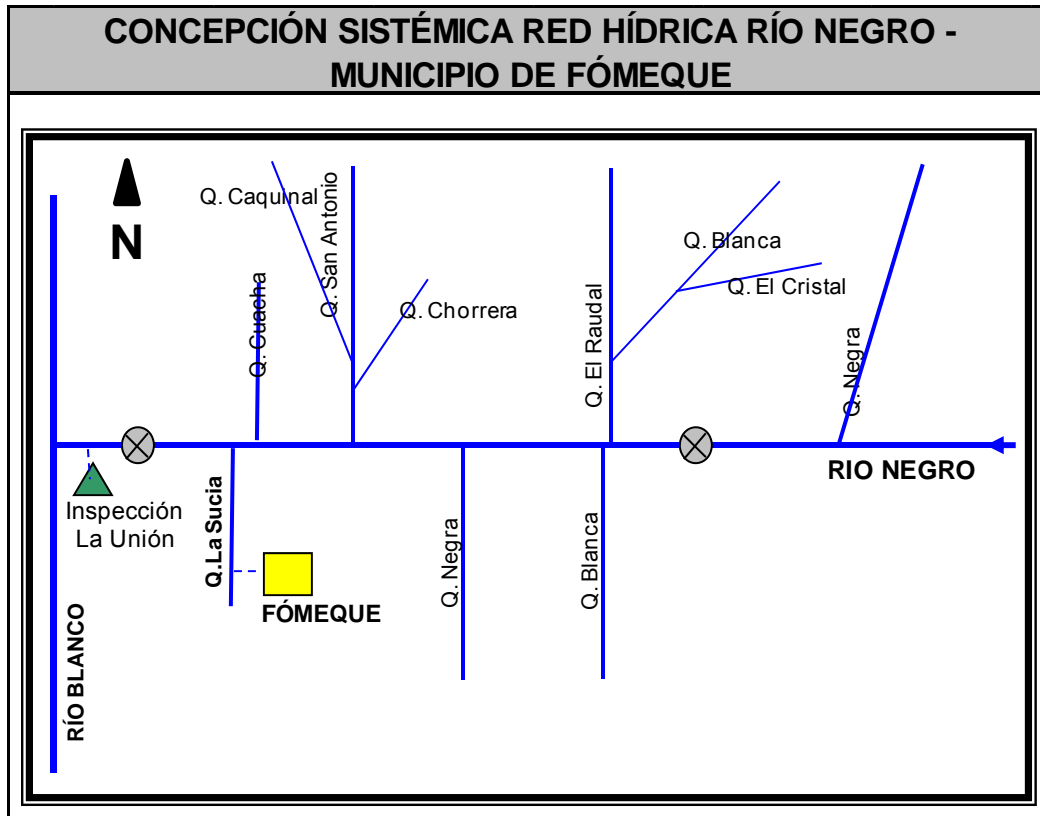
CONCEPCIÓN SISTÉMICA RED HÍDRICA RÍO NEGRO - MUNICIPIO DE FÓMEQUE

N

Q. Caquinal

Q. San Antonio

Q. Cuacha

Q. Chorrera

Q. El Raudal

Q. Blanca

Q. El Cristal

Q. Negra

RIO NEGRO

Inspección La Unión

Q.La Sucia

FÓMEQUE

Q. Negra

Q. Blanca

RÍO BLANCO